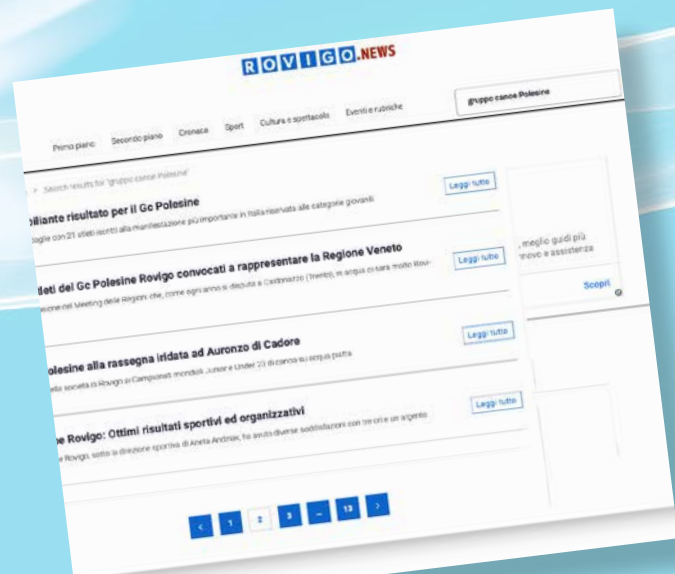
ROVIGO.NEWS

gruppo canoe Polesine

Primo piano Secondo piano Cronaca Sport Cultura e spettacoli Eventi e rubriche

> Search results for 'gruppo canoe Polesine'

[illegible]iliante risultato per il Gc Polesine

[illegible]aglie con 21 atleti iscritti alla manifestazione più importante in Italia riservata alle categorie giovanili

Leggi tutto

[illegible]tleti del Gc Polesine Rovigo convocati a rappresentare la Regione Veneto

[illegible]ione del Meeting delle Regioni che, come ogni anno si disputa a Castionazzo (Trento), in acqua ci sarà molto Rovi-

Leggi tutto

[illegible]olesine alla rassegna iridata ad Auronzo di Cadore

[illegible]lle società di Rovigo ai Campionati mondiali Junior e Under 23 di canoa su acqua piatta

Leggi tutto

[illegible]e Rovigo: Ottimi risultati sportivi ed organizzativi

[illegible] Rovigo, sotto la direzione sportiva di Aneta Andrzak, ha avuto diverse soddisfazioni con tre ori e un argento

Leggi tutto

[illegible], meglio guidi più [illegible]nuovo e assistenza

Scopri

< 1 2 3 ... 13 >